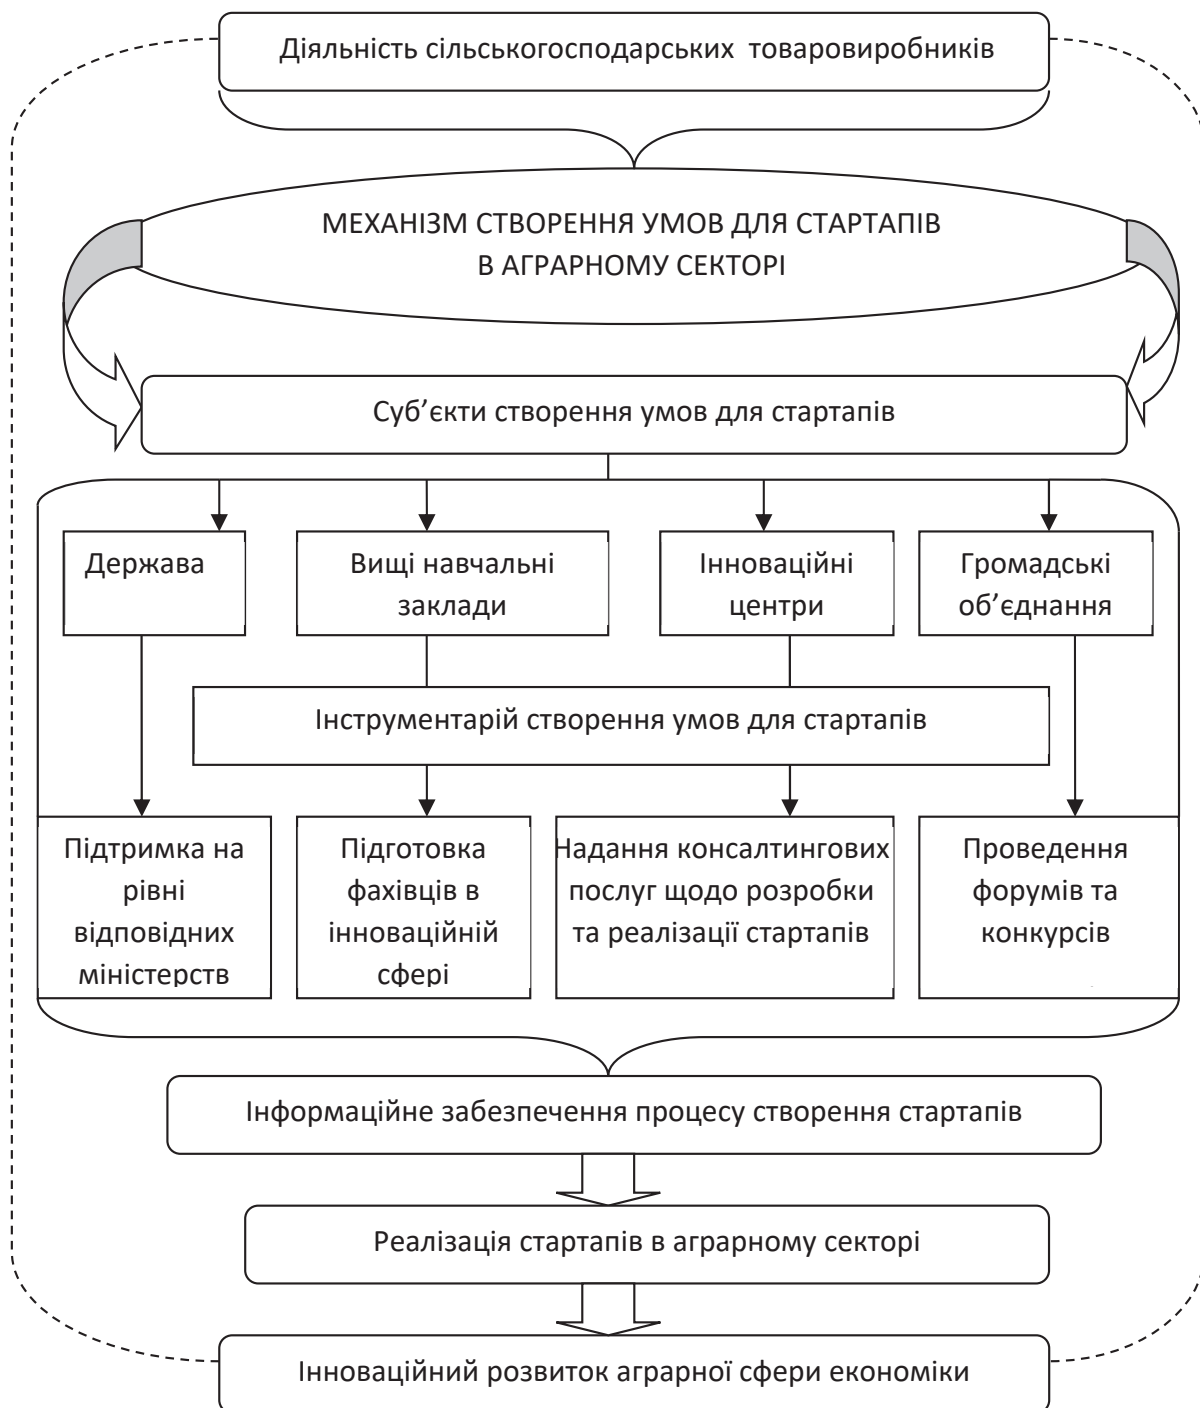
Діяльність сільськогосподарських товаровиробників

МЕХАНІЗМ СТВОРЕННЯ УМОВ ДЛЯ СТАРТАПІВ В АГРАРНОМУ СЕКТОРІ

Суб’єкти створення умов для стартапів

Держава

Вищі навчальні заклади

Інноваційні центри

Громадські об’єднання

Інструментарій створення умов для стартапів

Підтримка на рівні відповідних міністерств

Підготовка фахівців в інноваційній сфері

Надання консалтингових послуг щодо розробки та реалізації стартапів

Проведення форумів та конкурсів

Інформаційне забезпечення процесу створення стартапів

Реалізація стартапів в аграрному секторі

Інноваційний розвиток аграрної сфери економіки